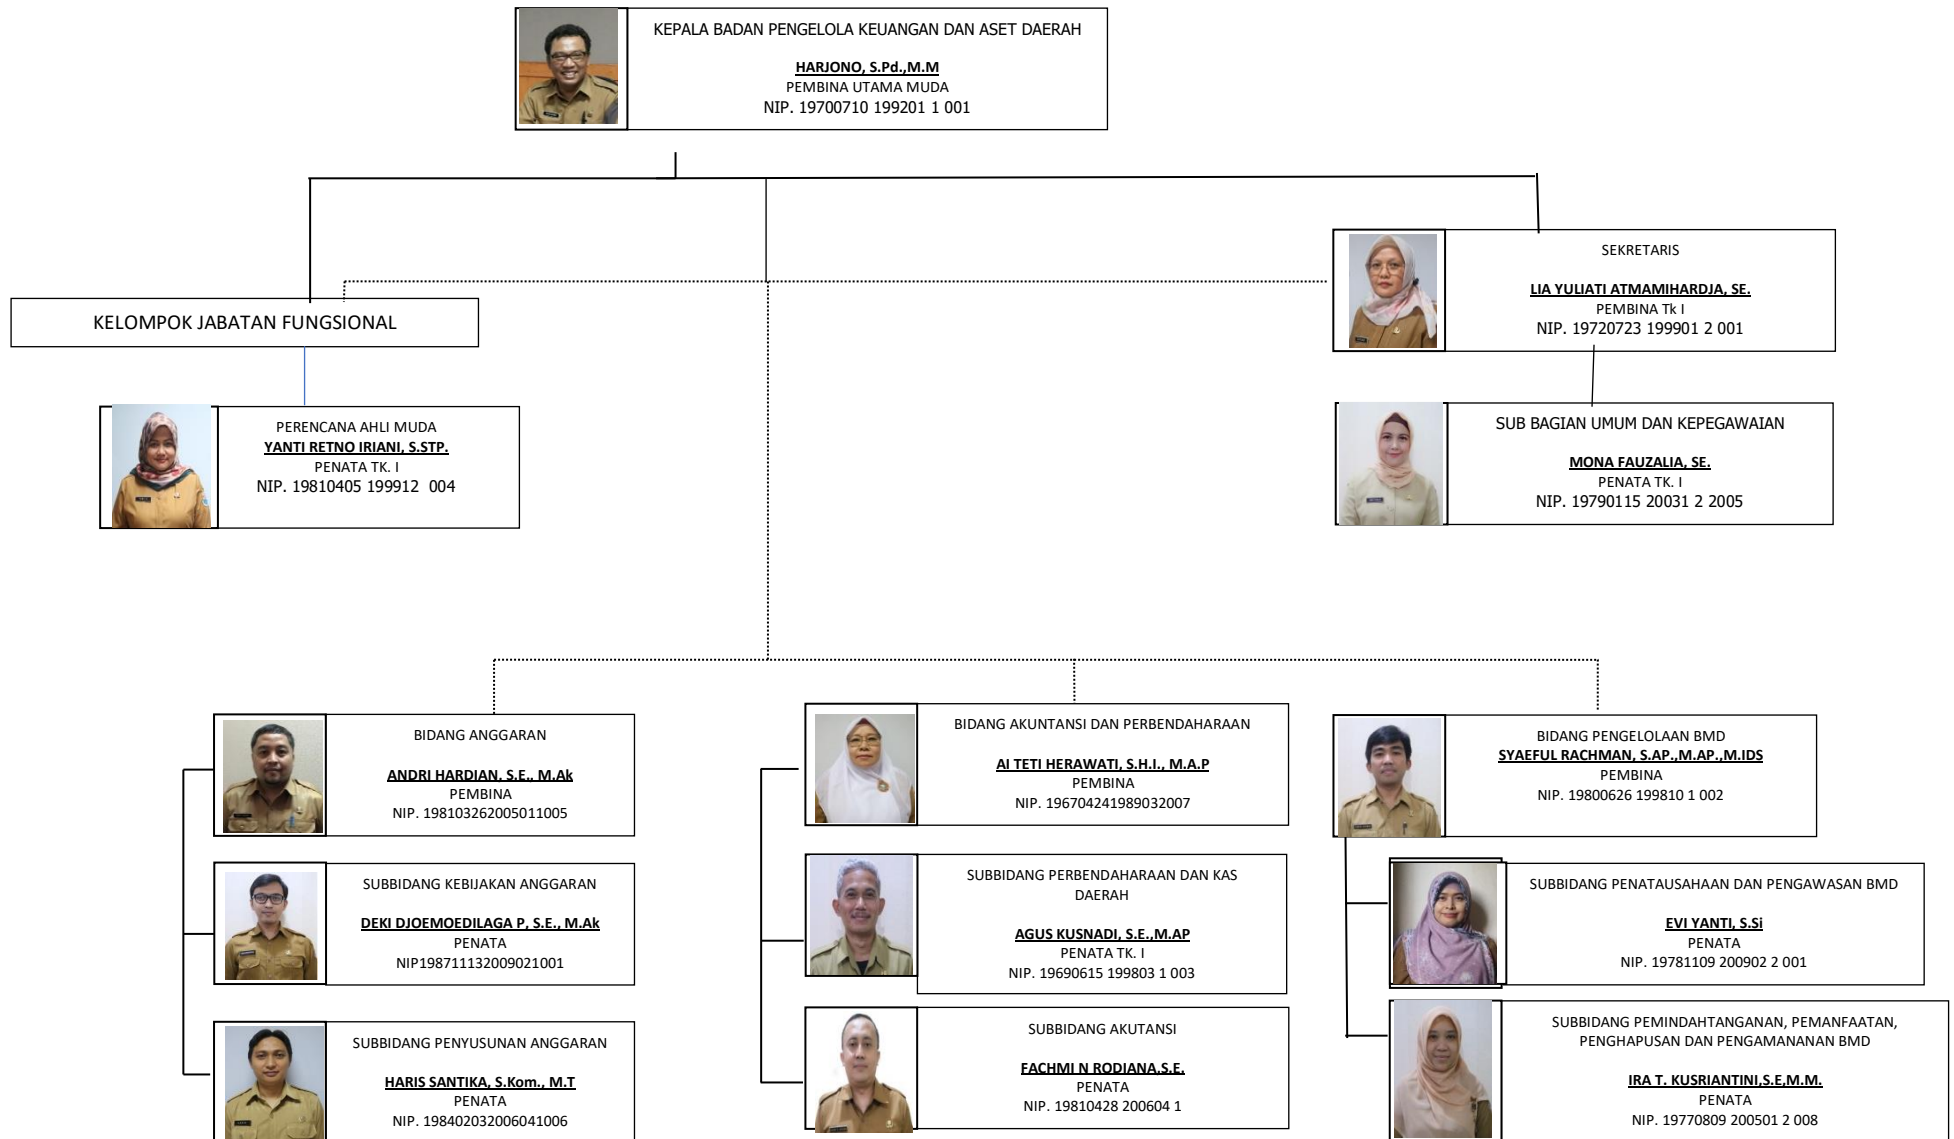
KEPALA BADAN PENGELOLA KEUANGAN DAN ASET DAERAH

HARJONO, S.Pd.,M.M
PEMBINA UTAMA MUDA
NIP. 19700710 199201 1 001

SEKRETARIS

LIA YULIATI ATMAMIHARDJA, SE.
PEMBINA Tk I
NIP. 19720723 199901 2 001

KELOMPOK JABATAN FUNGSIONAL

PERENCANA AHLI MUDA
YANTI RETNO IRIANI, S.STP.
PENATA TK. I
NIP. 19810405 199912 004

SUB BAGIAN UMUM DAN KEPEGAWAIAN

MONA FAUZALIA, SE.
PENATA TK. I
NIP. 19790115 20031 2 2005

BIDANG ANGGARAN

ANDRI HARDIAN, S.E., M.Ak
PEMBINA
NIP. 198103262005011005

SUBBIDANG KEBIJAKAN ANGGARAN

DEKI DJOEMOEDILAGA P, S.E., M.Ak
PENATA
NIP198711132009021001

SUBBIDANG PENYUSUNAN ANGGARAN

HARIS SANTIKA, S.Kom., M.T
PENATA
NIP. 198402032006041006

BIDANG AKUNTANSI DAN PERBENDAHARAAN

AI TETI HERAWATI, S.H.I., M.A.P
PEMBINA
NIP. 196704241989032007

SUBBIDANG PERBENDAHARAAN DAN KAS DAERAH

AGUS KUSNADI, S.E.,M.AP
PENATA TK. I
NIP. 19690615 199803 1 003

SUBBIDANG AKUTANSI

FACHMI N RODIANA,S.E.
PENATA
NIP. 19810428 200604 1

BIDANG PENGELOLAAN BMD
SYAEFUL RACHMAN, S.AP.,M.AP.,M.IDS
PEMBINA
NIP. 19800626 199810 1 002

SUBBIDANG PENATAUSAHAAN DAN PENGAWASAN BMD

EVI YANTI, S.Si
PENATA
NIP. 19781109 200902 2 001

SUBBIDANG PEMINDAHTANGANAN, PEMANFAATAN, PENGHAPUSAN DAN PENGAMANANAN BMD

IRA T. KUSRIANTINI,S.E,M.M.
PENATA
NIP. 19770809 200501 2 008